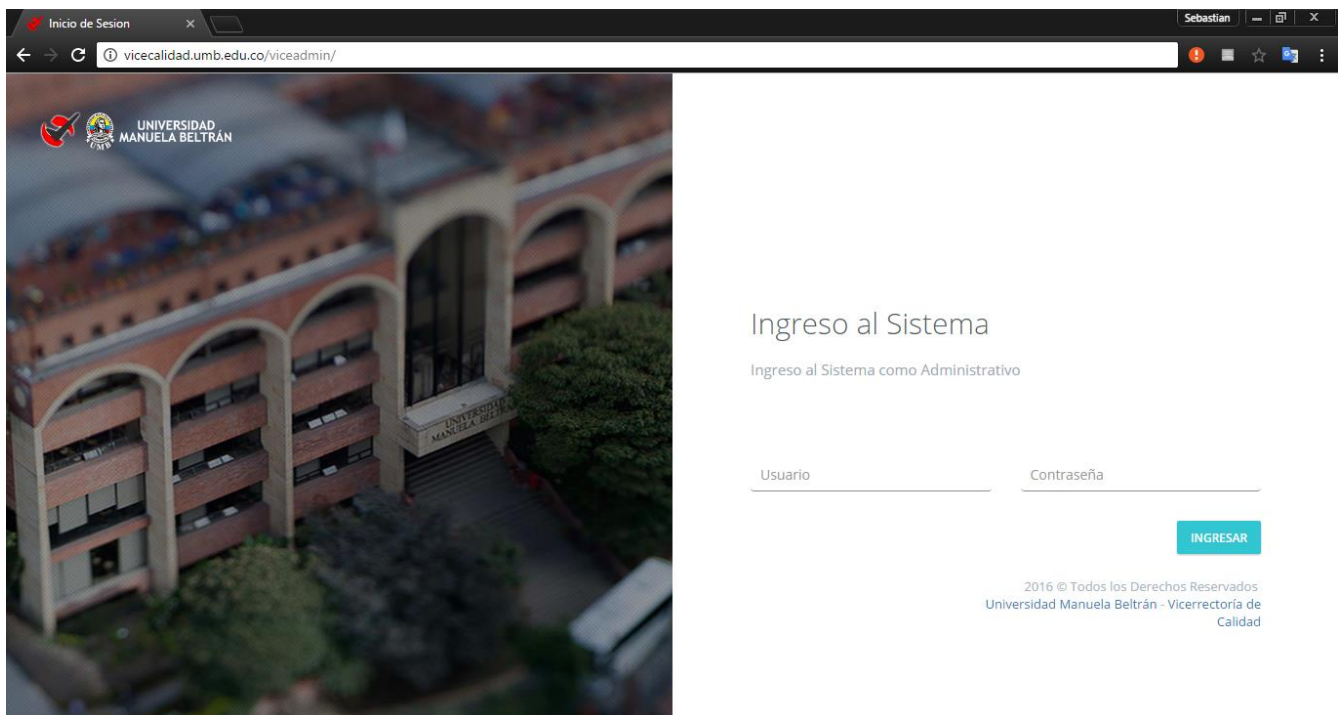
Inicio de Sesion ×

Sebastian

vicecalidad.umb.edu.co/viceadmin/

UNIVERSIDAD MANUELA BELTRÁN

UMB

UNIVERSIDAD MANUELA BELTRAN

Ingreso al Sistema

Ingreso al Sistema como Administrativo

Usuario

Contraseña

INGRESAR

2016 © Todos los Derechos Reservados
Universidad Manuela Beltrán - Vicerrectoría de Calidad